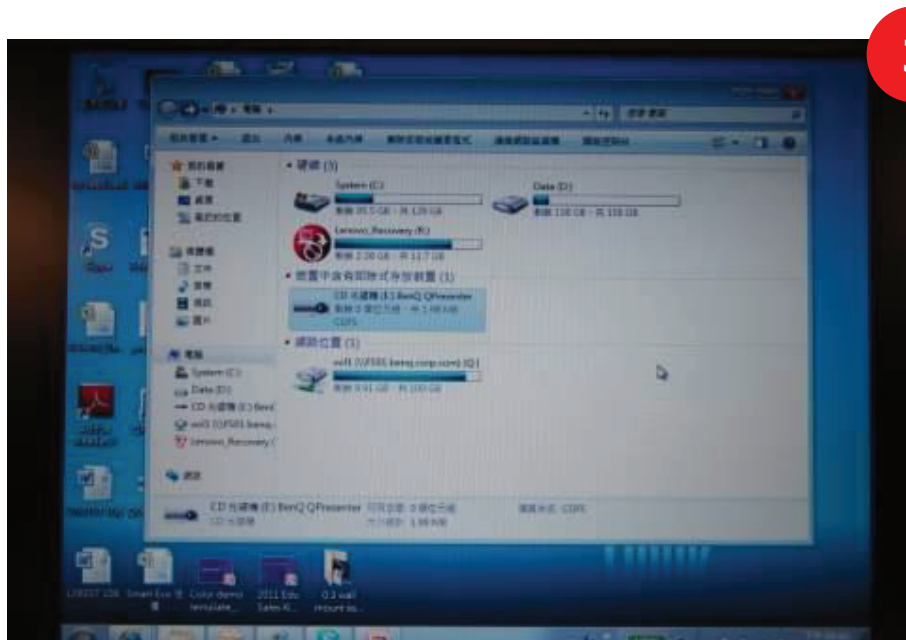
▸ 電腦 ▸

▾ 硬碟 (3)

System (C:)

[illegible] GB，共 120 GB

Data (D:)

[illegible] 118 GB，共 118 GB

Lenovo_Recovery (E:)

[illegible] 2.30 GB，共 11.7 GB

▾ 裝置中含有卸除式存放裝置 (1)

CD 光碟機 (F:) BenQ QPresenter

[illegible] 0 位元組，共 1.98 MB

CDFS

▾ 網路位置 (1)

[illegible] (\\FS01.benq.corp.com) (Q:)

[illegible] 9.91 GB，共 100 GB

我的最愛

下載

桌面

最近的位置

媒體櫃

文件

音樂

視訊

圖片

電腦

System (C:)

Data (D:)

CD 光碟機 (F:) BenQ

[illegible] (\\FS01.benq.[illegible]

Lenovo_Recovery (

網路

CD 光碟機 (F:) BenQ QPresenter 可用空間: 0 位元組 檔案系統: CDFS

CD 光碟機 大小總計: 1.98 MB

Color demo template

2011 Edu Sales K...

0.3 wall mount ss...